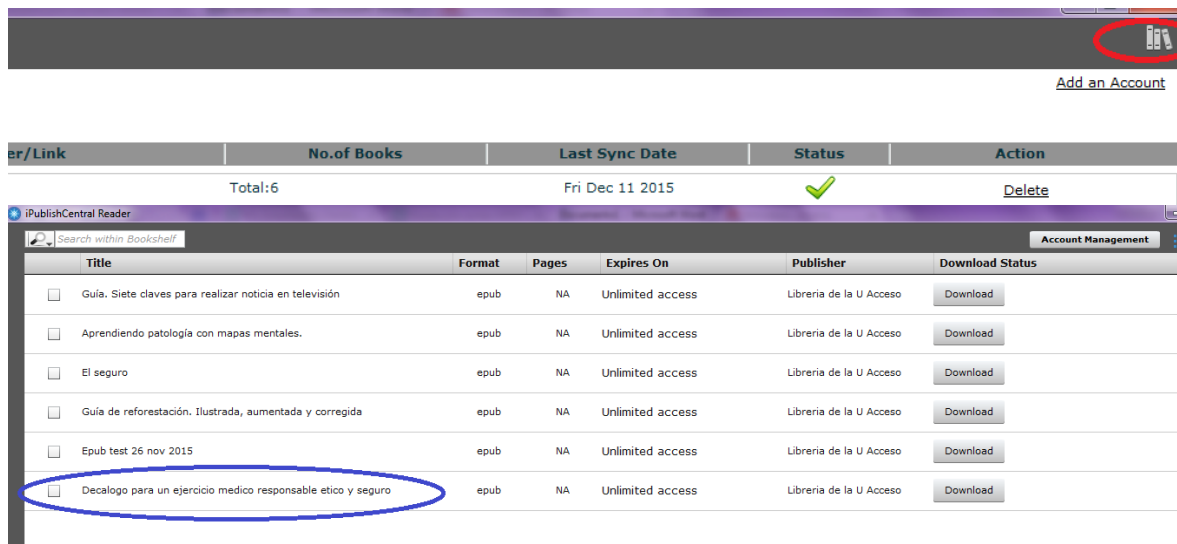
Add an Account

| er/Link | No.of Books | Last Sync Date | Status | Action |
|---|---|---|---|---|
| | Total:6 | Fri Dec 11 2015 | ✓ | Delete |

iPublishCentral Reader

Search within Bookshelf

Account Management

| | Title | Format | Pages | Expires On | Publisher | Download Status |
|---|---|---|---|---|---|---|
| ☐ | Guía. Siete claves para realizar noticia en televisión | epub | NA | Unlimited access | Libreria de la U Acceso | Download |
| ☐ | Aprendiendo patología con mapas mentales. | epub | NA | Unlimited access | Libreria de la U Acceso | Download |
| ☐ | El seguro | epub | NA | Unlimited access | Libreria de la U Acceso | Download |
| ☐ | Guía de reforestación. Ilustrada, aumentada y corregida | epub | NA | Unlimited access | Libreria de la U Acceso | Download |
| ☐ | Epub test 26 nov 2015 | epub | NA | Unlimited access | Libreria de la U Acceso | Download |
| ☐ | Decalogo para un ejercicio medico responsable etico y seguro | epub | NA | Unlimited access | Libreria de la U Acceso | Download |